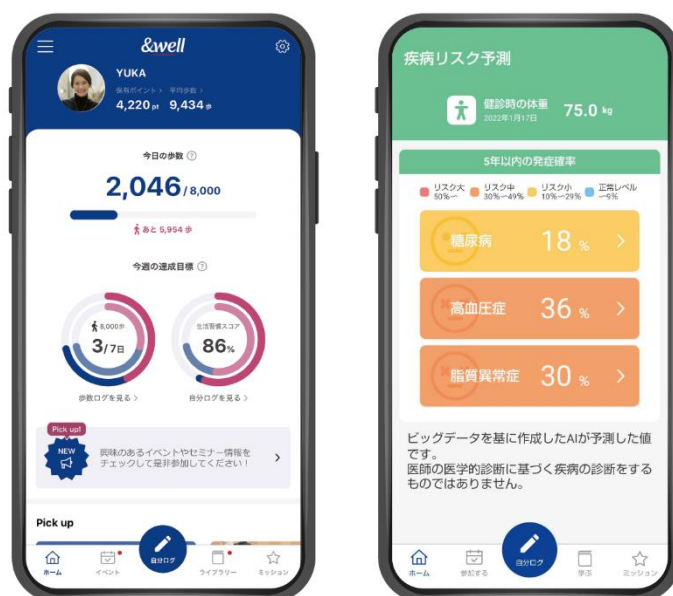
&well

YUKA

健康ポイント › 平均歩数 ›

4,220 pt 9,434 歩

今日の歩数

2,046 / 8,000

あと 5,954 歩

今週の達成目標

8,000歩

3/7日

生活習慣スコア

86%

歩数ログを見る ›

自分ログを見る ›

Pick up!

NEW

興味のあるイベントやセミナー情報をチェックして是非参加してください！

Pick up

ホーム

イベント

自分ログ

ライブラリー

ミッション

疾病リスク予測

健診時の体重

2022年1月17日

75.0 kg

5年以内の発症確率

リスク大 50%〜

リスク中 30%〜49%

リスク小 10%〜29%

正常レベル 〜9%

糖尿病 18 %

高血圧症 36 %

脂質異常症 30 %

ビッグデータを基に作成したAIが予測した値です。
医師の医学的診断に基づく疾病の診断をするものではありません。

ホーム

参加する

自分ログ

学ぶ

ミッション